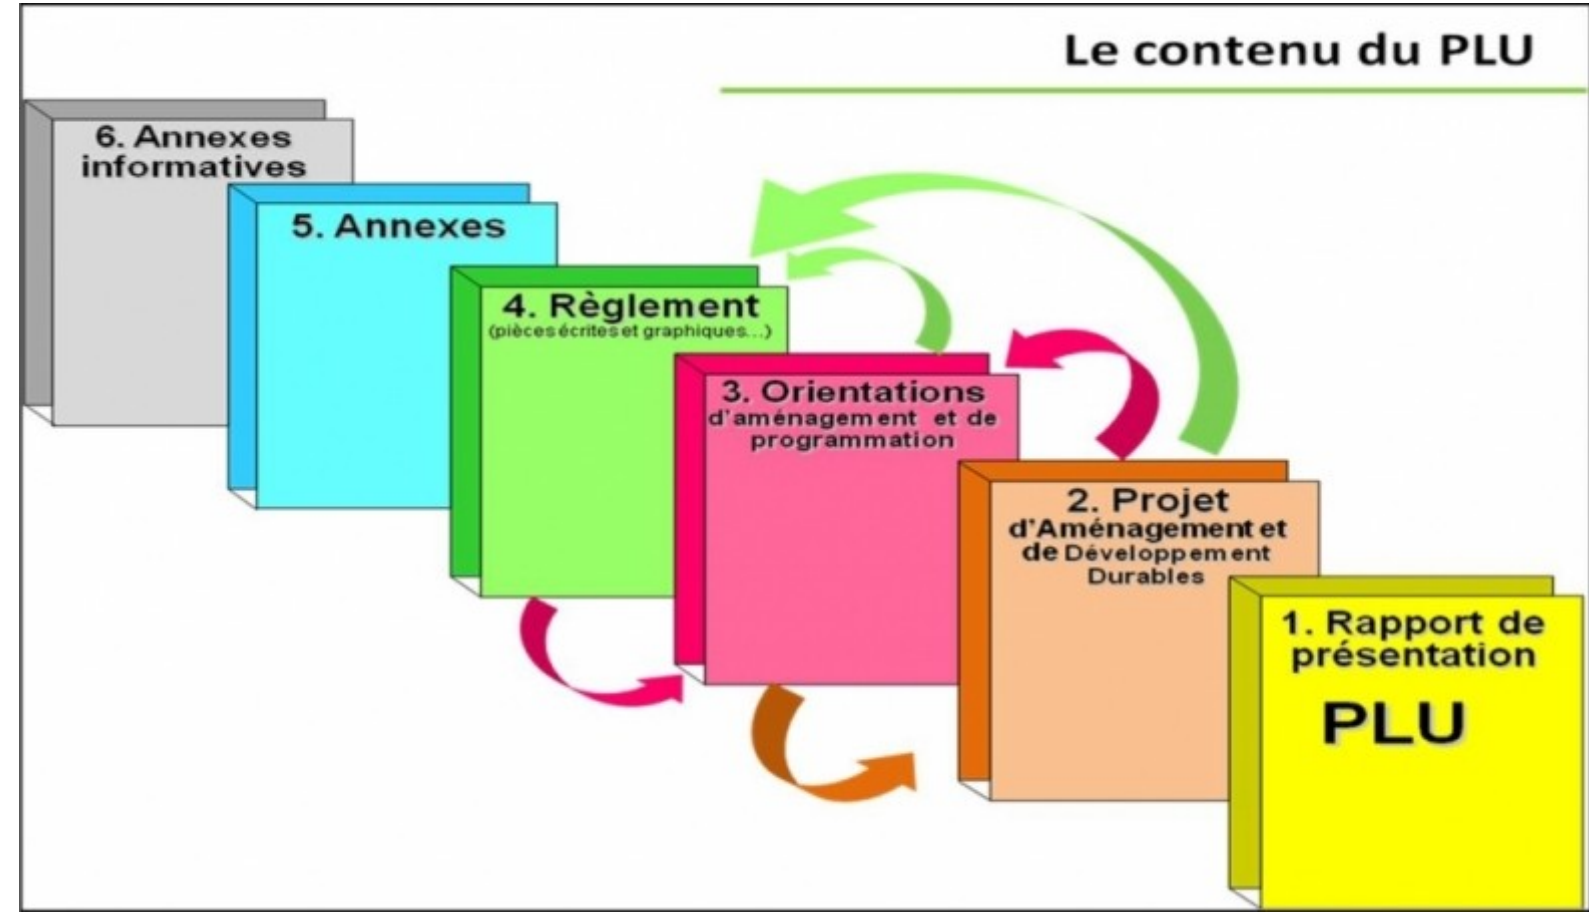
Le contenu du PLU

6. Annexes informatives

5. Annexes

4. Règlement
(pièces écrites et graphiques...)

3. Orientations d'aménagement et de programmation

2. Projet d'Aménagement et de Développement Durables

1. Rapport de présentation
PLU